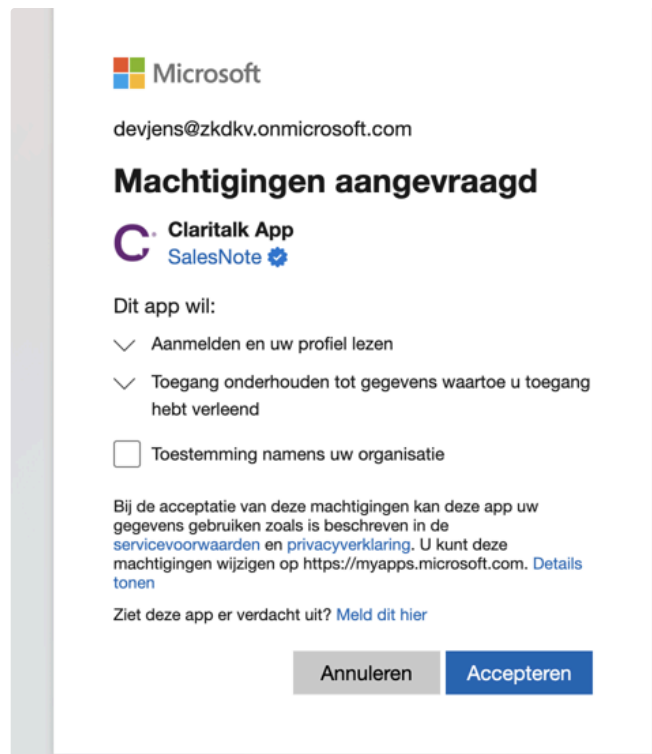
Microsoft

devjens@zkdkv.onmicrosoft.com

Machtigingen aangevraagd

Claritalk App
SalesNote

Dit app wil:

Aanmelden en uw profiel lezen

Toegang onderhouden tot gegevens waartoe u toegang hebt verleend

Toestemming namens uw organisatie

Bij de acceptatie van deze machtigingen kan deze app uw gegevens gebruiken zoals is beschreven in de servicevoorwaarden en privacyverklaring. U kunt deze machtigingen wijzigen op https://myapps.microsoft.com. Details tonen

Ziet deze app er verdacht uit? Meld dit hier

Annuleren Accepteren